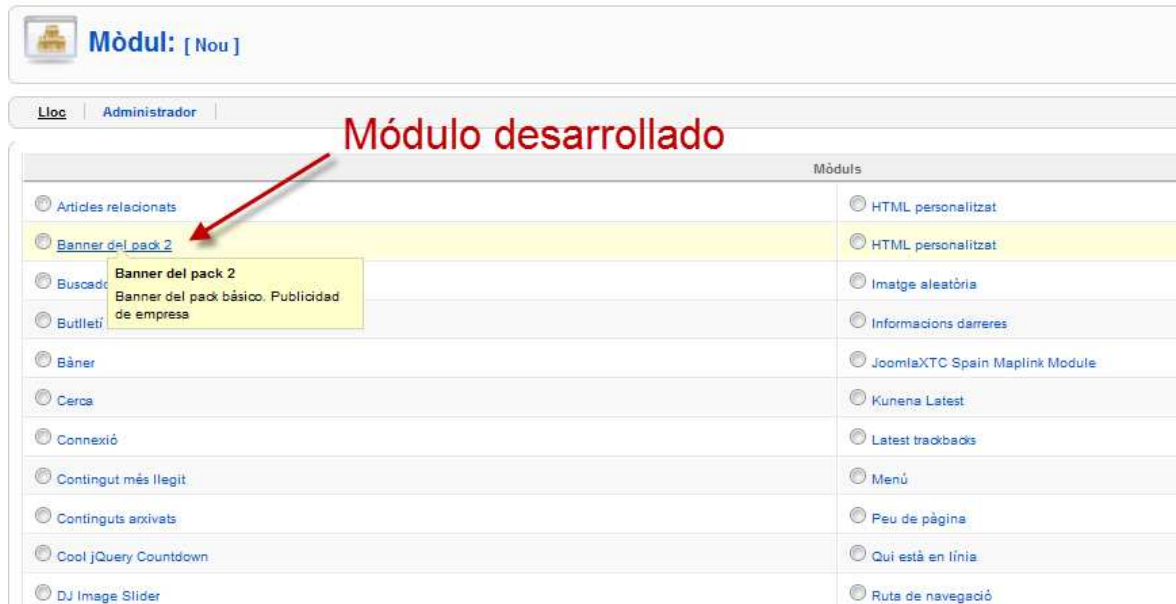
Mòdul: [ Nou ]

Lloc | Administrador

Módulo desarrollado

| Mòduls | |
|---|---|
| Articles relacionats | HTML personalitzat |
| Banner del pack 2 | HTML personalitzat |
| Buscado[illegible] | Imatge aleatòria |
| Butlletí | Informacions darreres |
| Bàner | JoomlaXTC Spain Maplink Module |
| Cerca | Kunena Latest |
| Connexió | Latest trackbacks |
| Contingut més llegit | Menú |
| Continguts arxivats | Peu de pàgina |
| Cool jQuery Countdown | Qui està en línia |
| DJ Image Slider | Ruta de navegació |

Banner del pack 2
Banner del pack básico. Publicidad de empresa